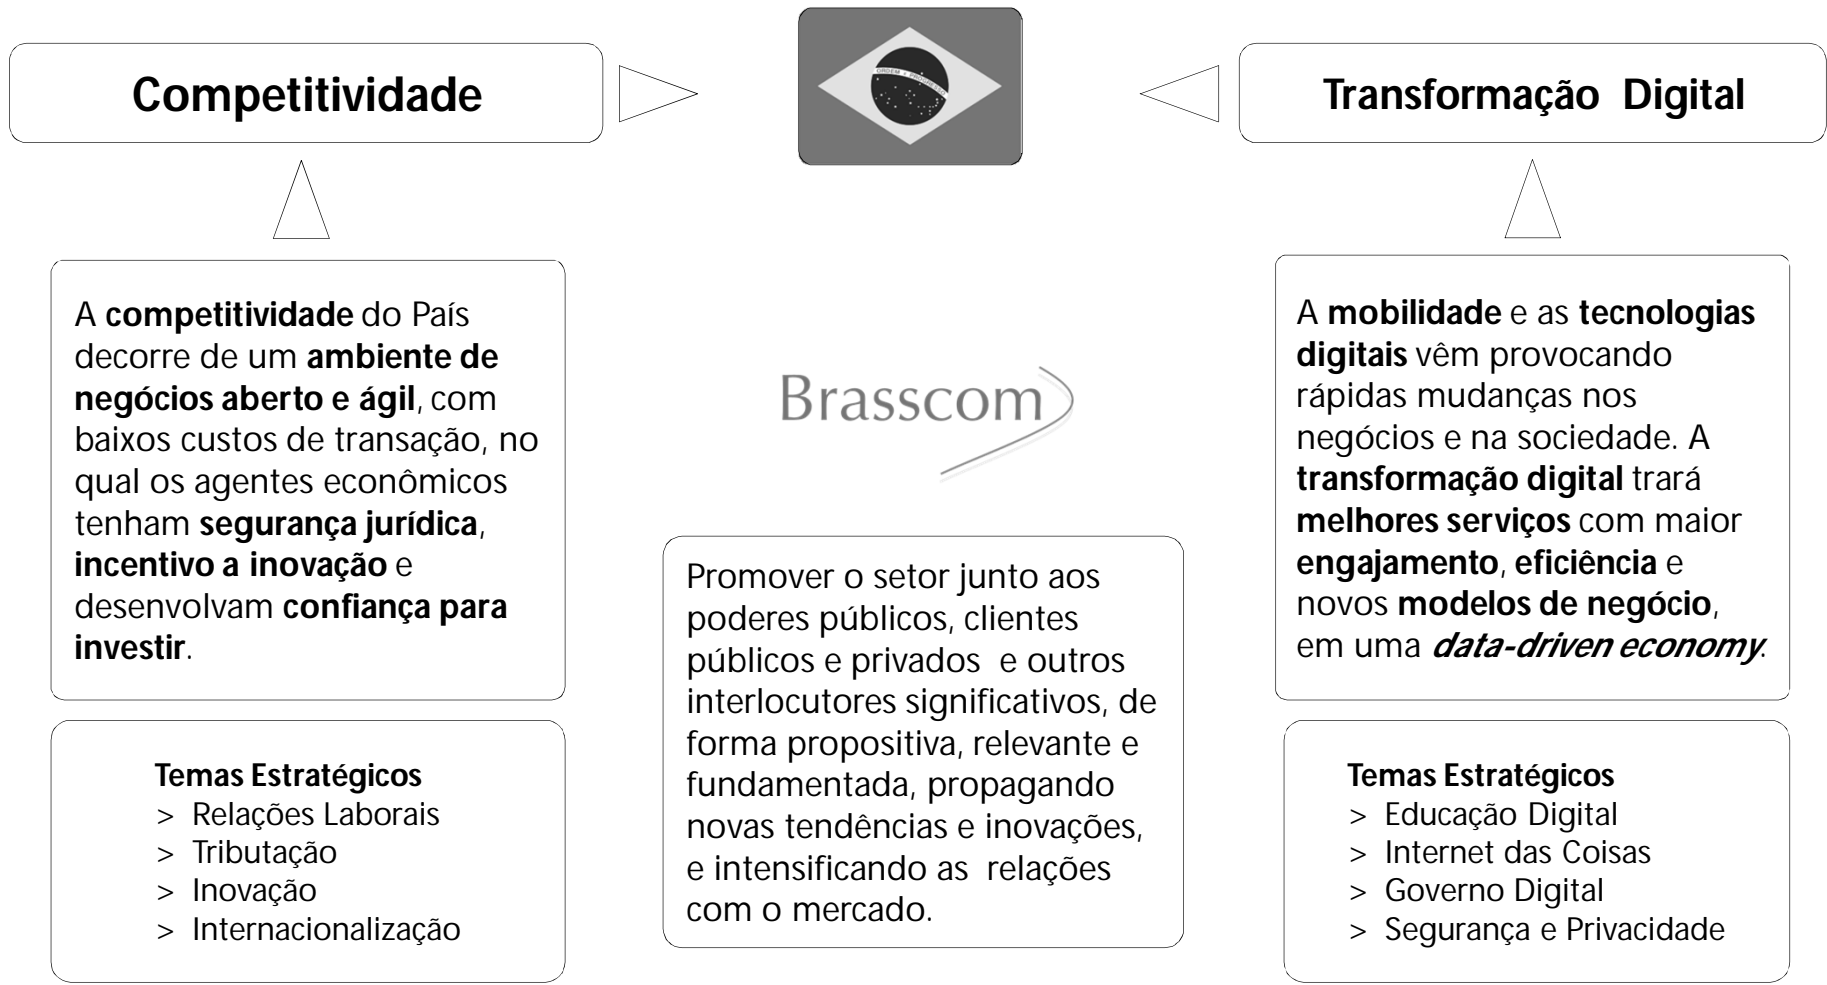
Competitividade

Transformação Digital

A competitividade do País decorre de um ambiente de negócios aberto e ágil, com baixos custos de transação, no qual os agentes econômicos tenham segurança jurídica, incentivo a inovação e desenvolvam confiança para investir.

Brasscom

A mobilidade e as tecnologias digitais vêm provocando rápidas mudanças nos negócios e na sociedade. A transformação digital trará melhores serviços com maior engajamento, eficiência e novos modelos de negócio, em uma data-driven economy.

Promover o setor junto aos poderes públicos, clientes públicos e privados e outros interlocutores significativos, de forma propositiva, relevante e fundamentada, propagando novas tendências e inovações, e intensificando as relações com o mercado.

Temas Estratégicos
> Relações Laborais
> Tributação
> Inovação
> Internacionalização

Temas Estratégicos
> Educação Digital
> Internet das Coisas
> Governo Digital
> Segurança e Privacidade